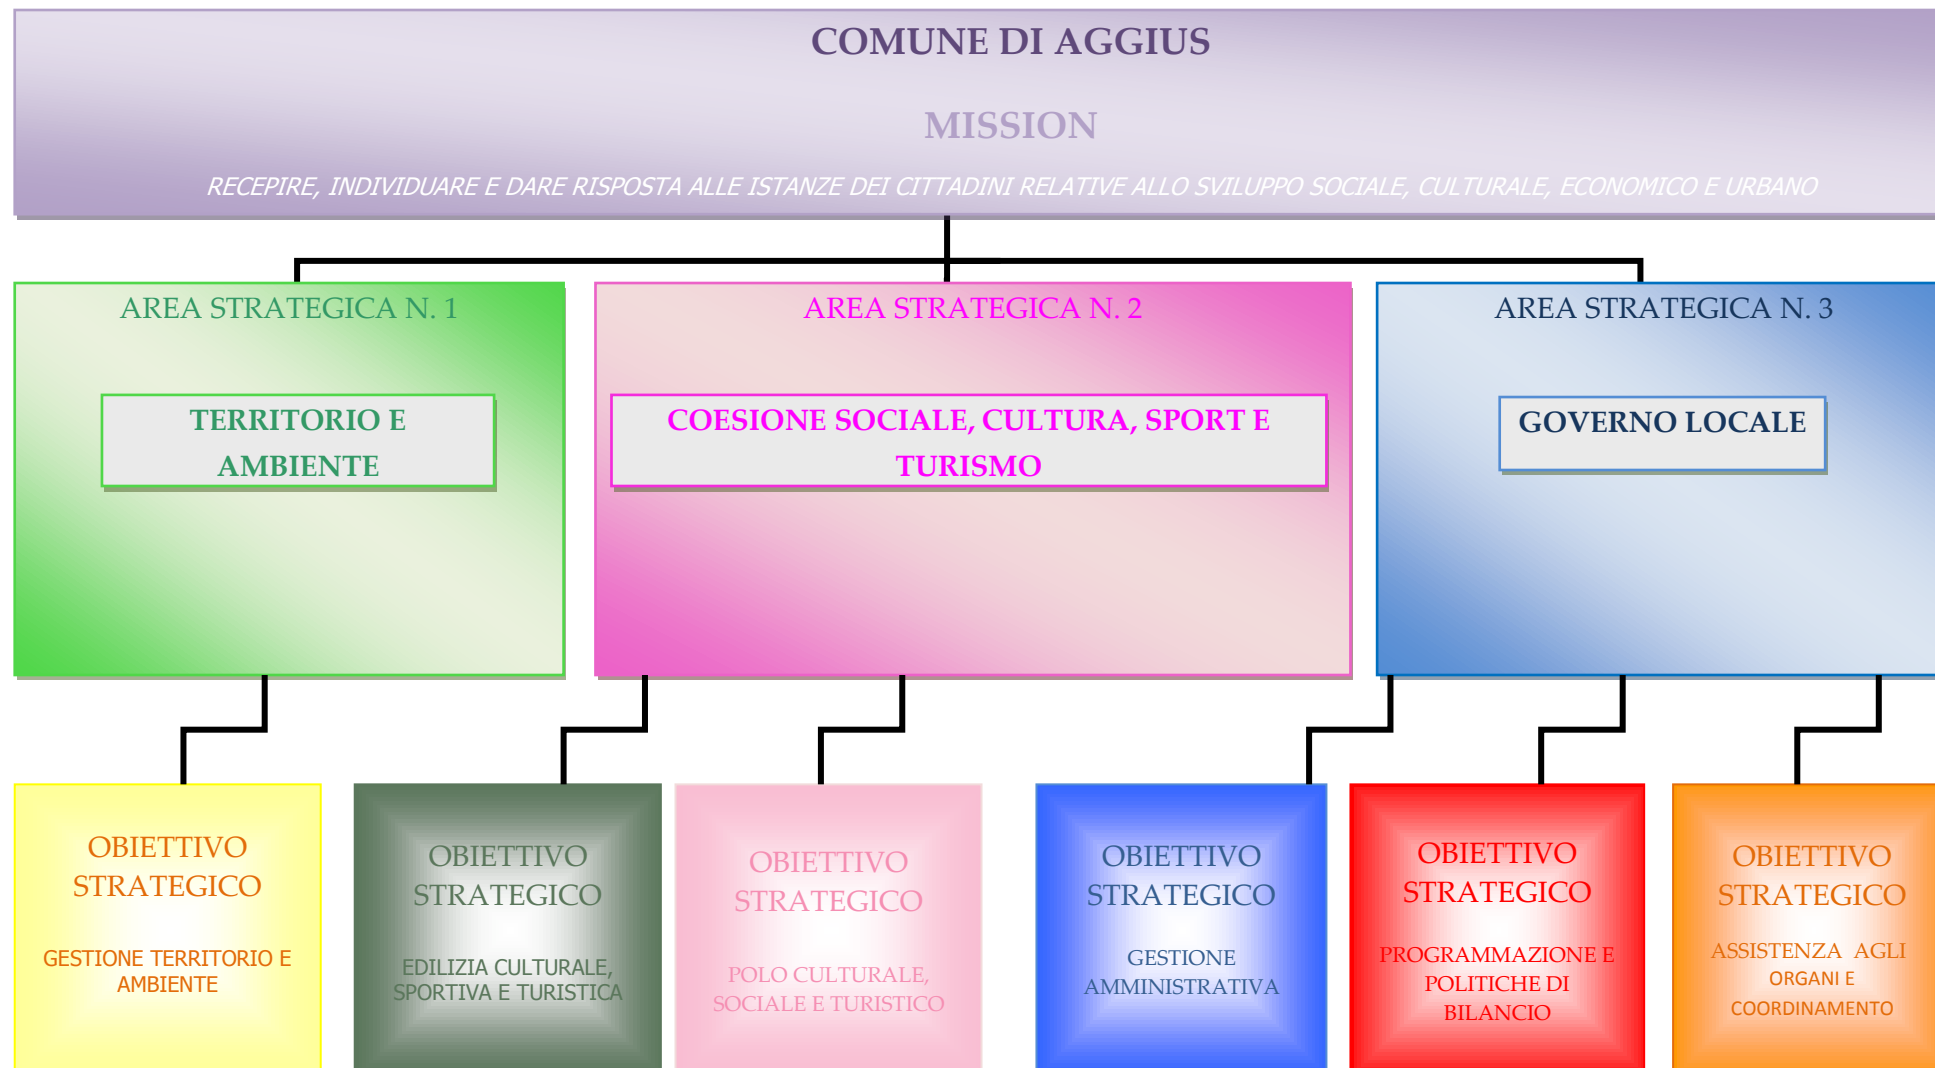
COMUNE DI AGGIUS

MISSION

RECEPIRE, INDIVIDUARE E DARE RISPOSTA ALLE ISTANZE DEI CITTADINI RELATIVE ALLO SVILUPPO SOCIALE, CULTURALE, ECONOMICO E URBANO

AREA STRATEGICA N. 1

TERRITORIO E AMBIENTE

AREA STRATEGICA N. 2

COESIONE SOCIALE, CULTURA, SPORT E TURISMO

AREA STRATEGICA N. 3

GOVERNO LOCALE

OBIETTIVO STRATEGICO

GESTIONE TERRITORIO E AMBIENTE

OBIETTIVO STRATEGICO

EDILIZIA CULTURALE, SPORTIVA E TURISTICA

OBIETTIVO STRATEGICO

POLO CULTURALE, SOCIALE E TURISTICO

OBIETTIVO STRATEGICO

GESTIONE AMMINISTRATIVA

OBIETTIVO STRATEGICO

PROGRAMMAZIONE E POLITICHE DI BILANCIO

OBIETTIVO STRATEGICO

ASSISTENZA AGLI ORGANI E COORDINAMENTO